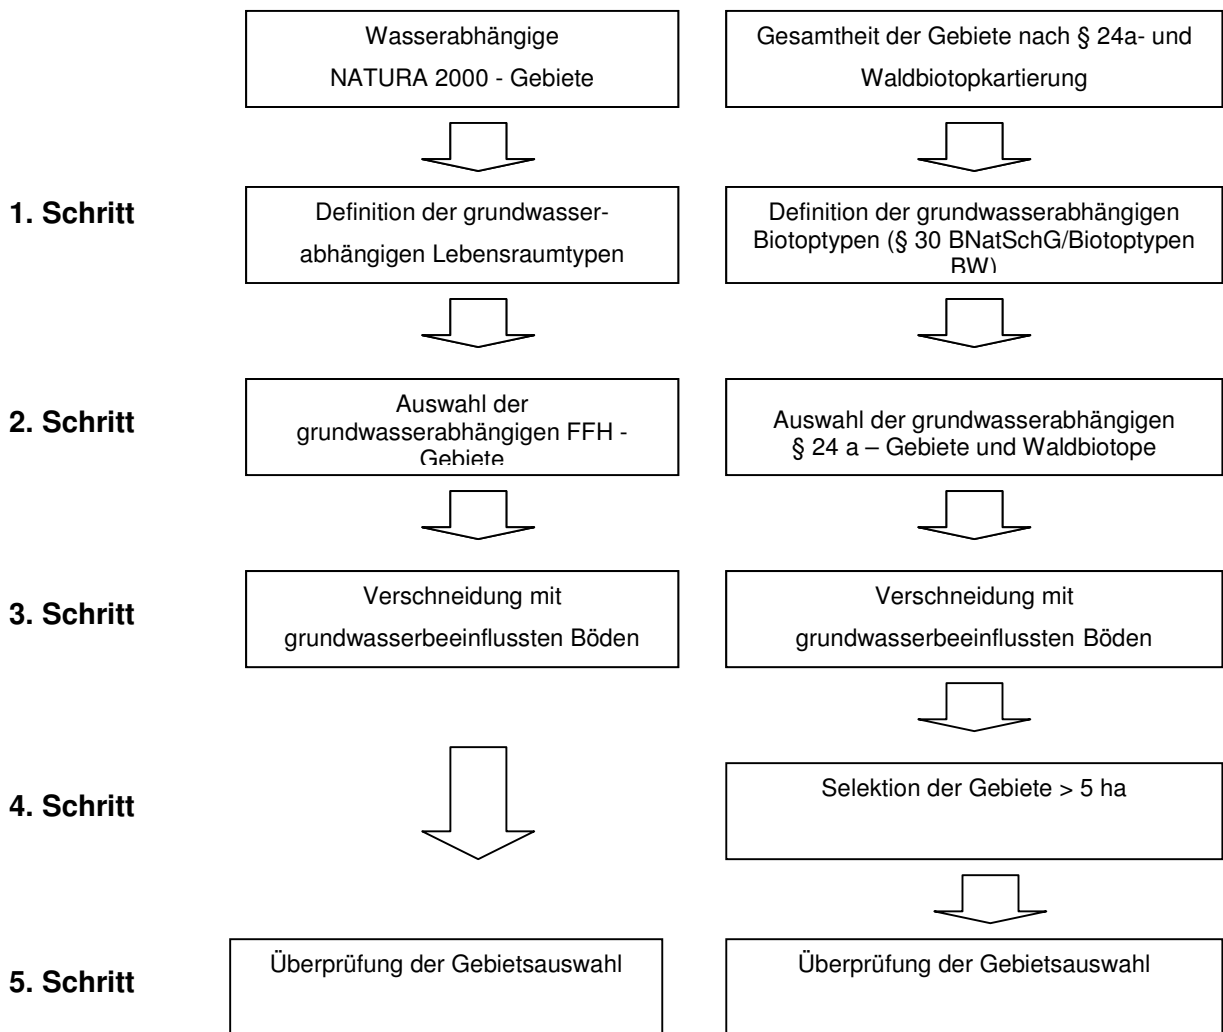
Wasserabhängige NATURA 2000 - Gebiete

Gesamtheit der Gebiete nach § 24a- und Waldbiotopkartierung

1. Schritt

Definition der grundwasserabhängigen Lebensraumtypen

Definition der grundwasserabhängigen Biotoptypen (§ 30 BNatSchG/Biotoptypen BW)

2. Schritt

Auswahl der grundwasserabhängigen FFH - Gebiete

Auswahl der grundwasserabhängigen § 24 a – Gebiete und Waldbiotope

3. Schritt

Verschneidung mit grundwasserbeeinflussten Böden

Verschneidung mit grundwasserbeeinflussten Böden

4. Schritt

Selektion der Gebiete > 5 ha

5. Schritt

Überprüfung der Gebietsauswahl

Überprüfung der Gebietsauswahl